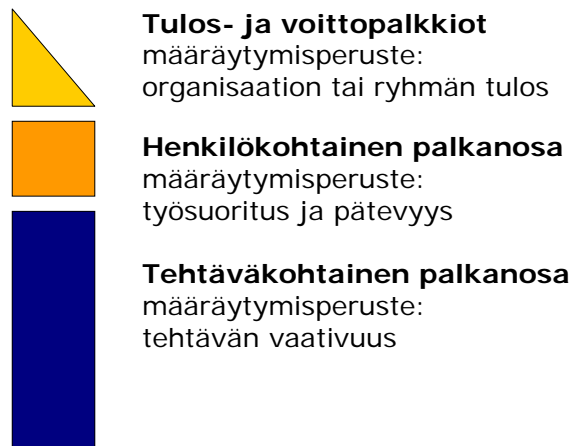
**Tulos- ja voittopalkkiot**
määräytymisperuste:
organisaation tai ryhmän tulos

**Henkilökohtainen palkanosa**
määräytymisperuste:
työsuoritus ja pätevyys

**Tehtäväkohtainen palkanosa**
määräytymisperuste:
tehtävän vaativuus